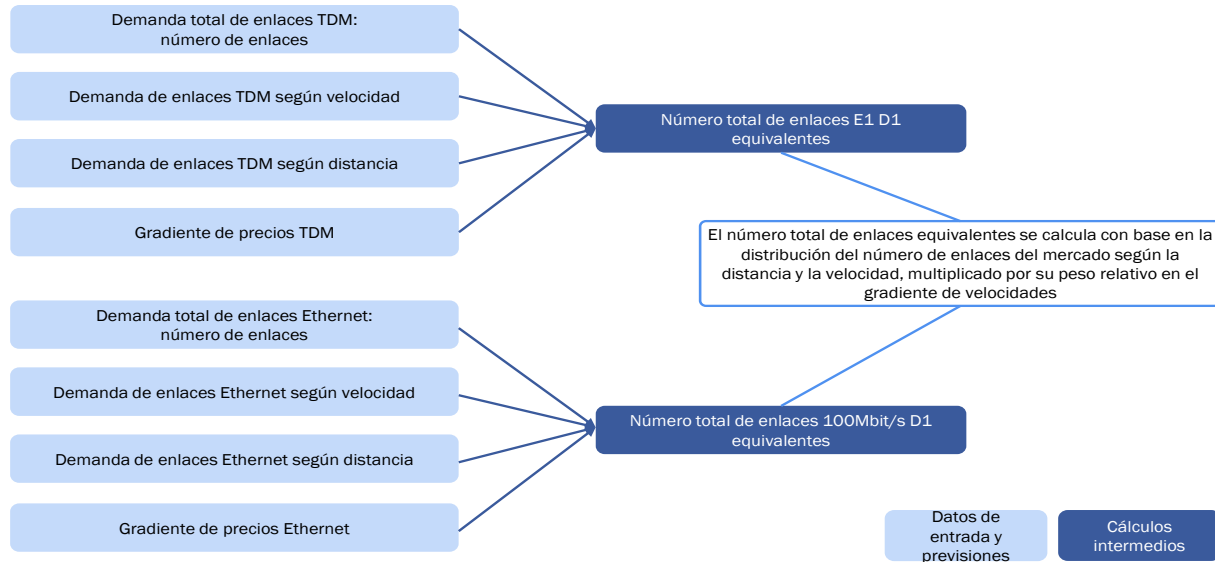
Demanda total de enlaces TDM: número de enlaces

Demanda de enlaces TDM según velocidad

Demanda de enlaces TDM según distancia

Gradiente de precios TDM

Número total de enlaces E1 D1 equivalentes

El número total de enlaces equivalentes se calcula con base en la distribución del número de enlaces del mercado según la distancia y la velocidad, multiplicado por su peso relativo en el gradiente de velocidades

Demanda total de enlaces Ethernet: número de enlaces

Demanda de enlaces Ethernet según velocidad

Demanda de enlaces Ethernet según distancia

Gradiente de precios Ethernet

Número total de enlaces 100Mbit/s D1 equivalentes

Datos de entrada y previsiones

Cálculos intermedios